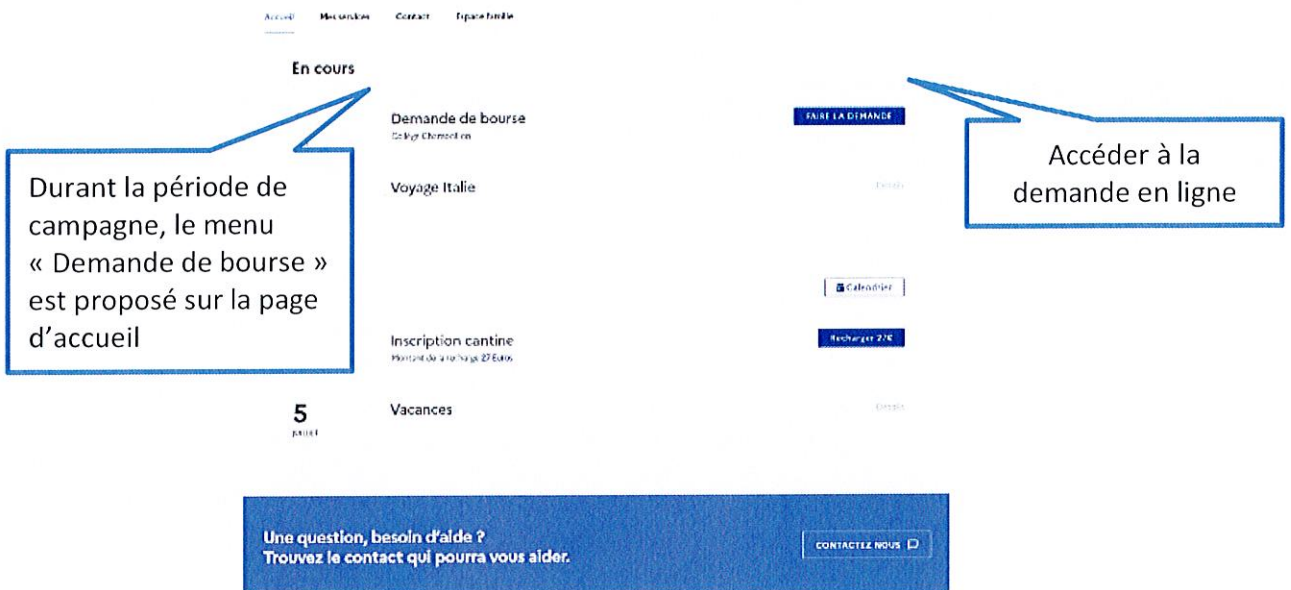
Accueil Mes services Contact Espace famille

En cours

Durant la période de campagne, le menu « Demande de bourse » est proposé sur la page d'accueil

Demande de bourse
Collège Champollion

FAIRE LA DEMANDE

Accéder à la demande en ligne

Voyage Italie

Détails

Calendrier

Inscription cantine
Montant de la recharge 27 Euros

Recharger 27€

5
juillet

Vacances

Détails

Une question, besoin d'aide ?
Trouvez le contact qui pourra vous aider.

CONTACTEZ NOUS